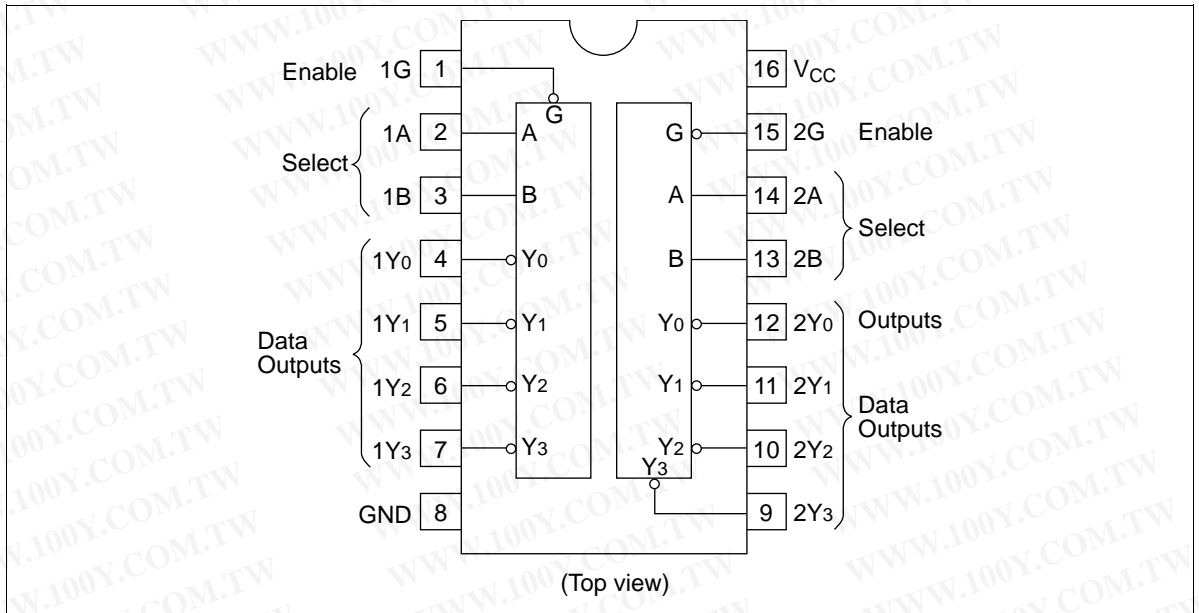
Enable 1G 1
16 $V_{CC}$
G
Select 1A 2 A
1B 3 B
G 15 2G Enable
A 14 2A
Select
B 13 2B
Data Outputs
1Y0 4 Y0
1Y1 5 Y1
1Y2 6 Y2
1Y3 7 Y3
Y0 12 2Y0 Outputs
Y1 11 2Y1
Data Outputs
Y2 10 2Y2
Y3
GND 8
9 2Y3
(Top view)
WWW.100Y.COM.TW